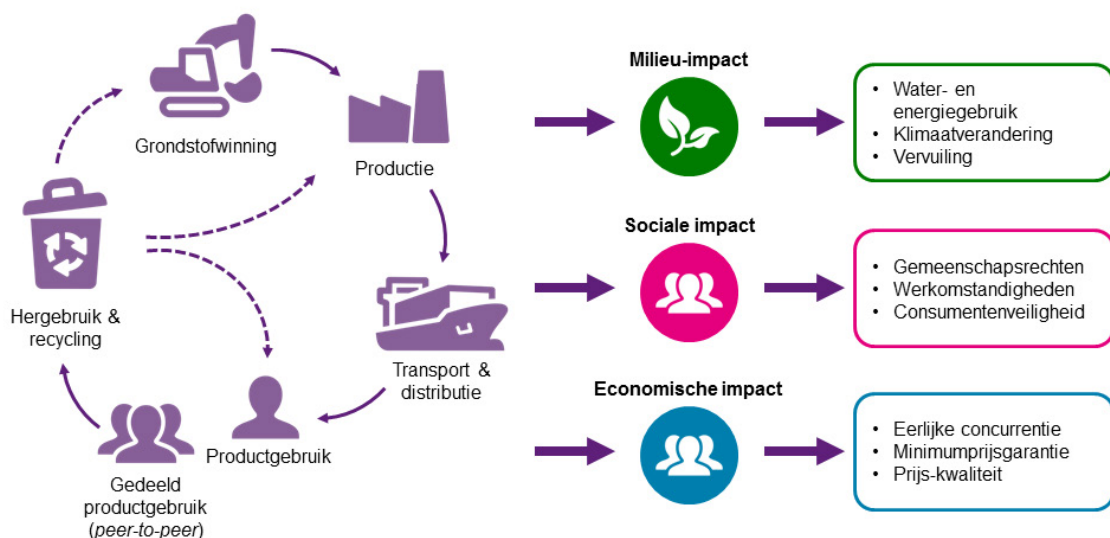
Grondstofwinning

Productie

Transport & distributie

Productgebruik

Gedeeld productgebruik (peer-to-peer)

Hergebruik & recycling

Milieu-impact

- Water- en energiegebruik
- Klimaatverandering
- Vervuiling

Sociale impact

- Gemeenschapsrechten
- Werkomstandigheden
- Consumentenveiligheid

Economische impact

- Eerlijke concurrentie
- Minimumprijsgarantie
- Prijs-kwaliteit